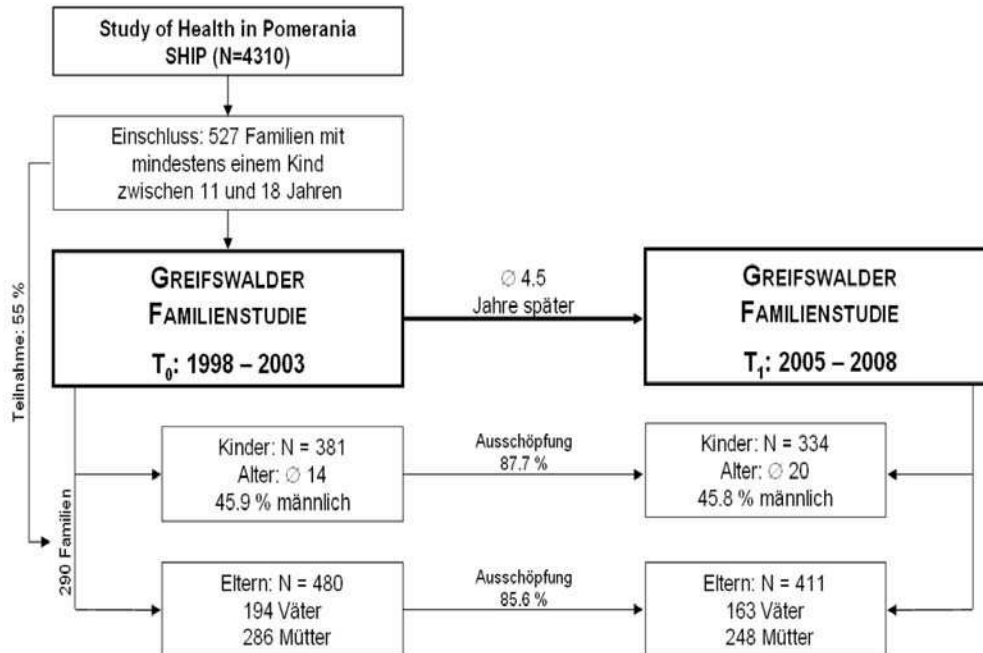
Study of Health in Pomerania
SHIP (N=4310)

Einschluss: 527 Familien mit mindestens einem Kind zwischen 11 und 18 Jahren

Teilnahme: 55 %

GREIFSWALDER FAMILIENSTUDIE
$T_0$: 1998 – 2003

∅ 4.5
Jahre später

GREIFSWALDER FAMILIENSTUDIE
$T_1$: 2005 – 2008

290 Familien

Kinder: N = 381
Alter: ∅ 14
45.9 % männlich

Ausschöpfung
87.7 %

Kinder: N = 334
Alter: ∅ 20
45.8 % männlich

Eltern: N = 480
194 Väter
286 Mütter

Ausschöpfung
85.6 %

Eltern: N = 411
163 Väter
248 Mütter